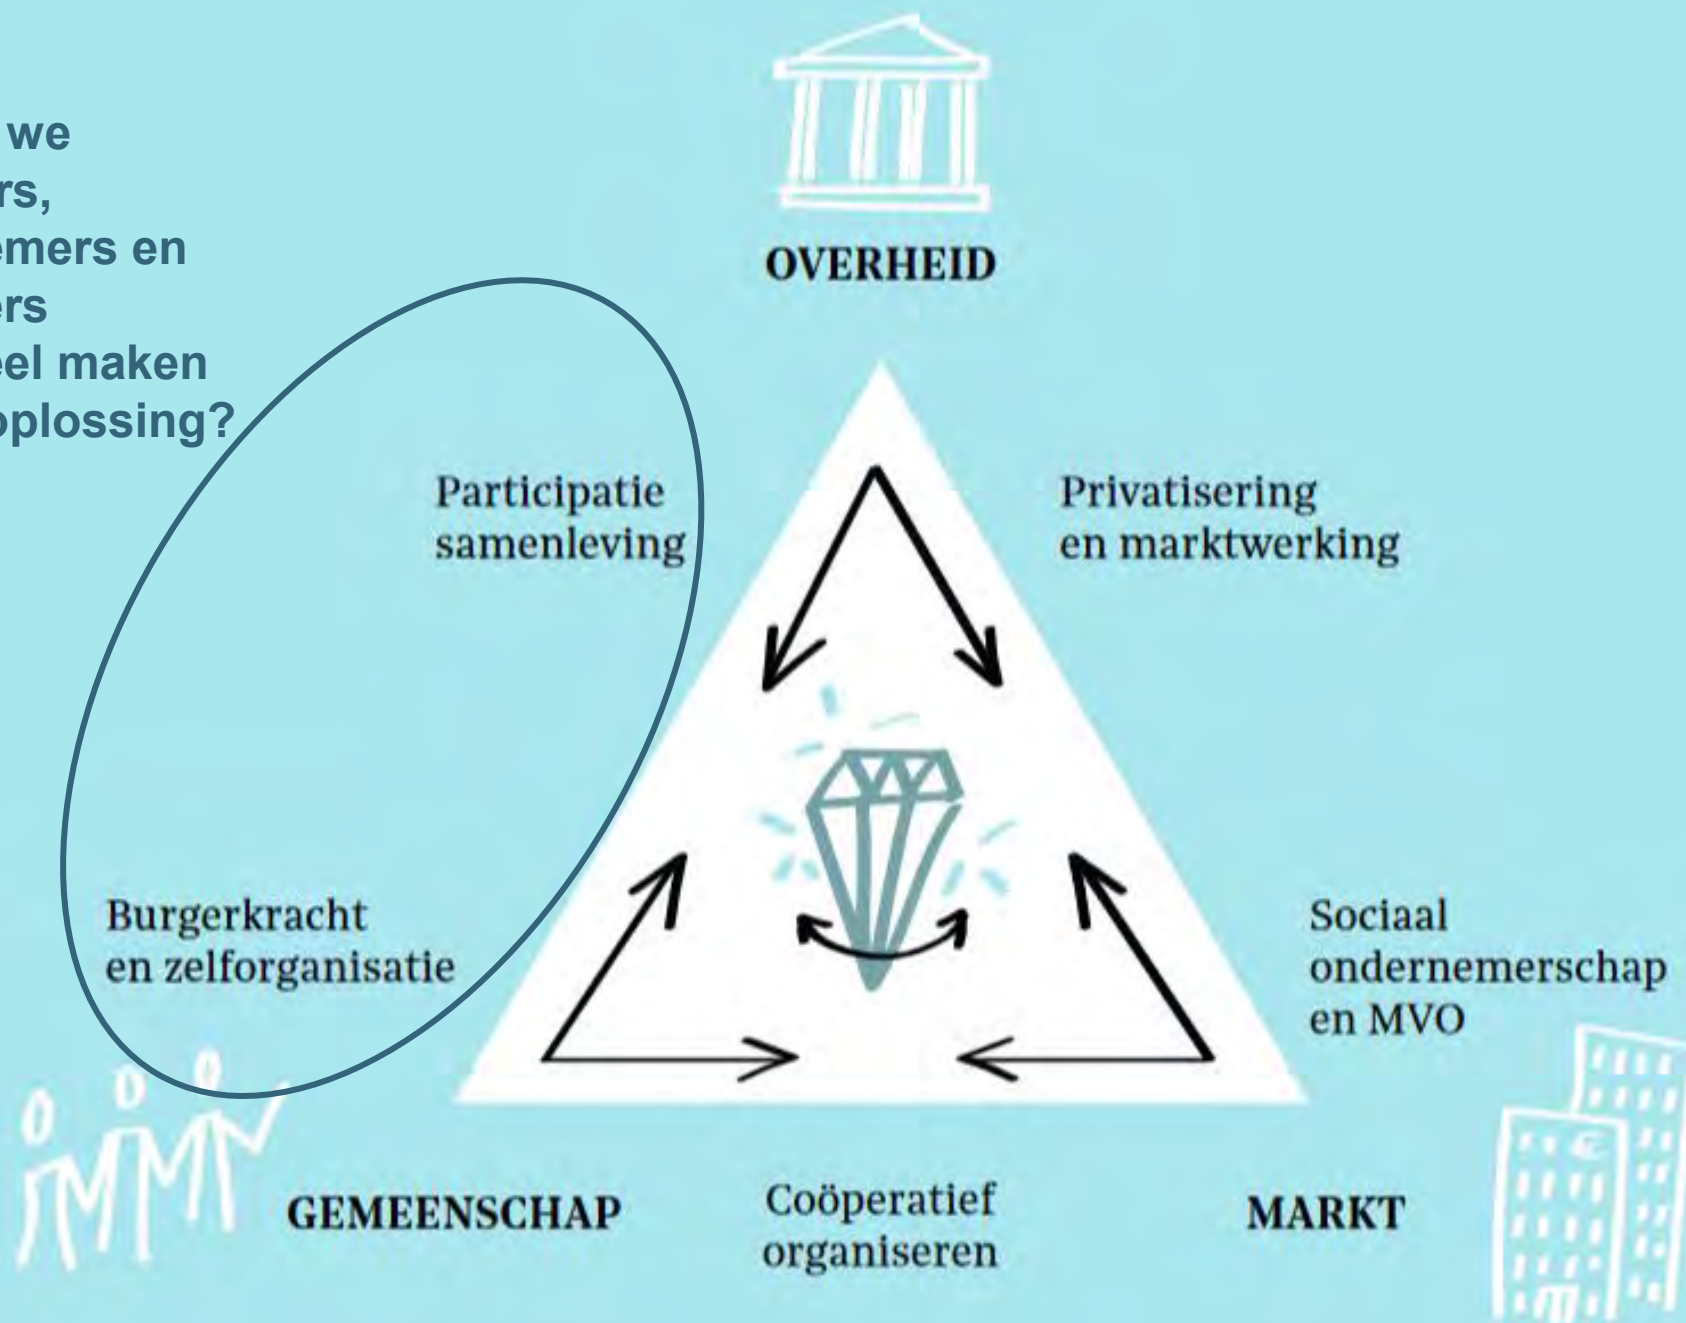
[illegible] we
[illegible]rs,
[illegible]emers en
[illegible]ers
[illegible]eel maken
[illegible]oplossing?

OVERHEID

Participatie samenleving

Privatisering en marktwerking

Burgerkracht en zelforganisatie

Sociaal ondernemerschap en MVO

GEMEENSCHAP

Coöperatief organiseren

MARKT